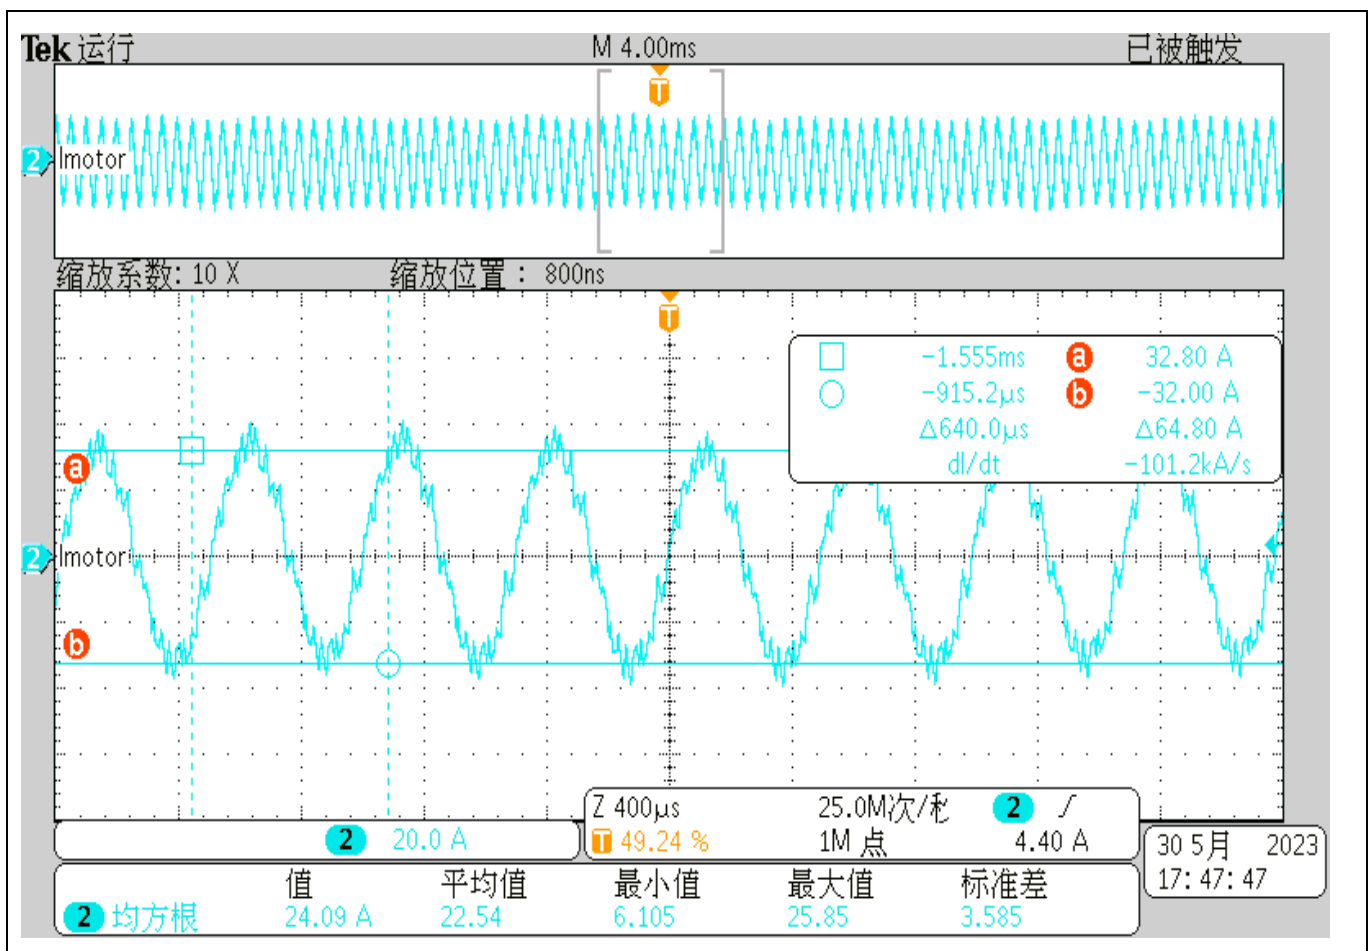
Tek 运行 M 4.00ms 已被触发

T

2 Imotor

缩放系数: 10 X 缩放位置 : 800ns

T

| □ | −1.555ms | a | 32.80 A |
|---|---|---|---|
| ○ | −915.2µs | b | −32.00 A |
| | Δ640.0µs | | Δ64.80 A |
| | dI/dt | | −101.2kA/s |

a

2 Imotor

b

2 20.0 A

Z 400µs 25.0M次/秒 2 ∫
T 49.24 % 1M 点 4.40 A

30 5月 2023
17: 47: 47

| | 值 | 平均值 | 最小值 | 最大值 | 标准差 |
|---|---|---|---|---|---|
| 2 均方根 | 24.09 A | 22.54 | 6.105 | 25.85 | 3.585 |